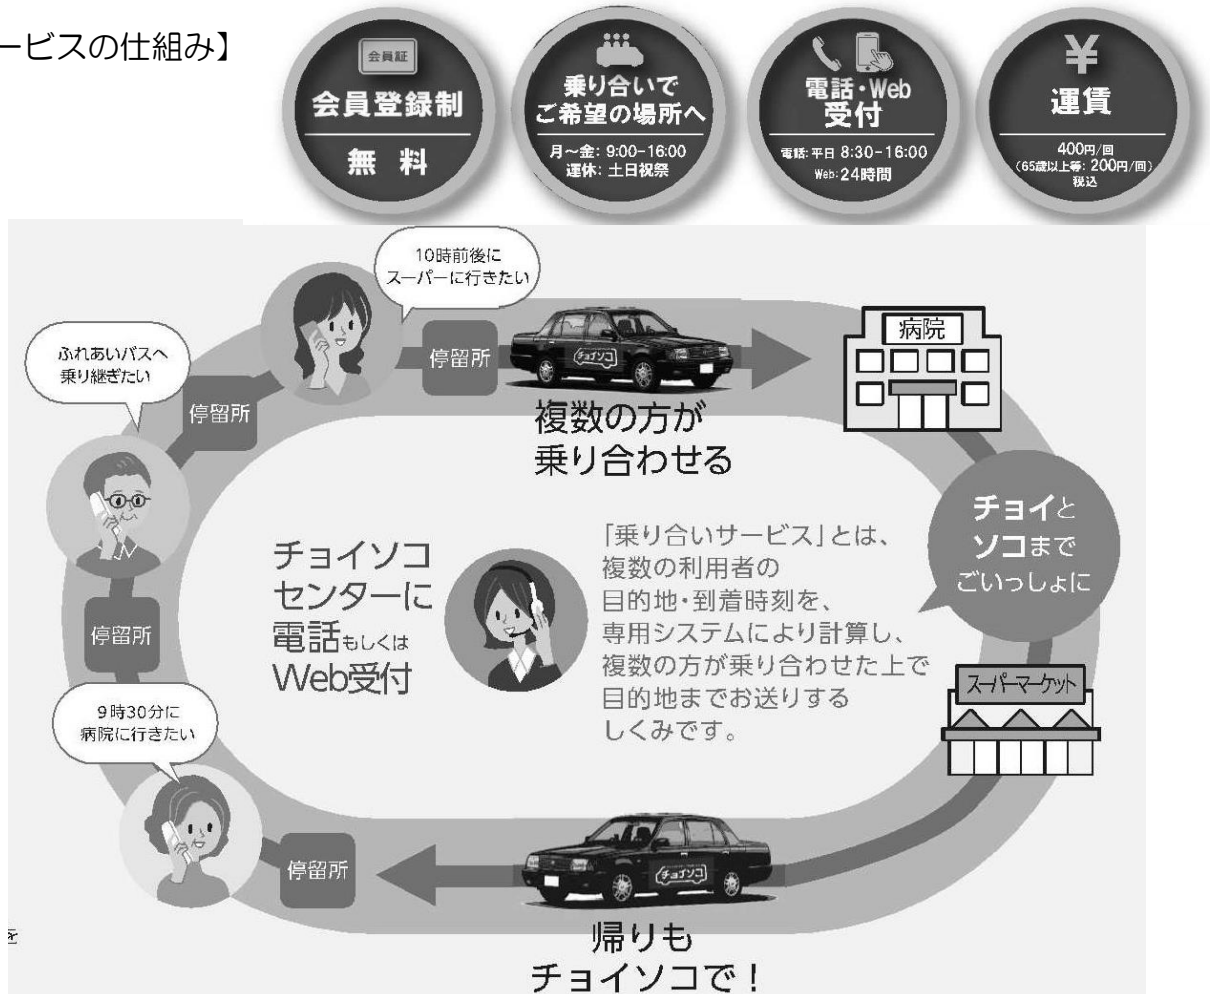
ービスの仕組み】

会員証
会員登録制
無料

乗り合いで
ご希望の場所へ
月～金: 9:00-16:00
運休: 土日祝祭

電話・Web
受付
電話: 平日 8:30-16:00
Web: 24時間

¥
運賃
400円/回
(65歳以上等: 200円/回)
税込

10時前後に
スーパーに行きたい

ふれあいバスへ
乗り継ぎたい

停留所

停留所

チョイソコ

病院

複数の方が
乗り合わせる

チョイと
ソコまで
ごいっしょに

チョイソコ
センターに
電話もしくは
Web受付

「乗り合いサービス」とは、
複数の利用者の
目的地・到着時刻を、
専用システムにより計算し、
複数の方が乗り合わせた上で
目的地までお送りする
しくみです。

停留所

9時30分に
病院に行きたい

スーパーマーケット

停留所

チョイソコ

帰りも
チョイソコで！